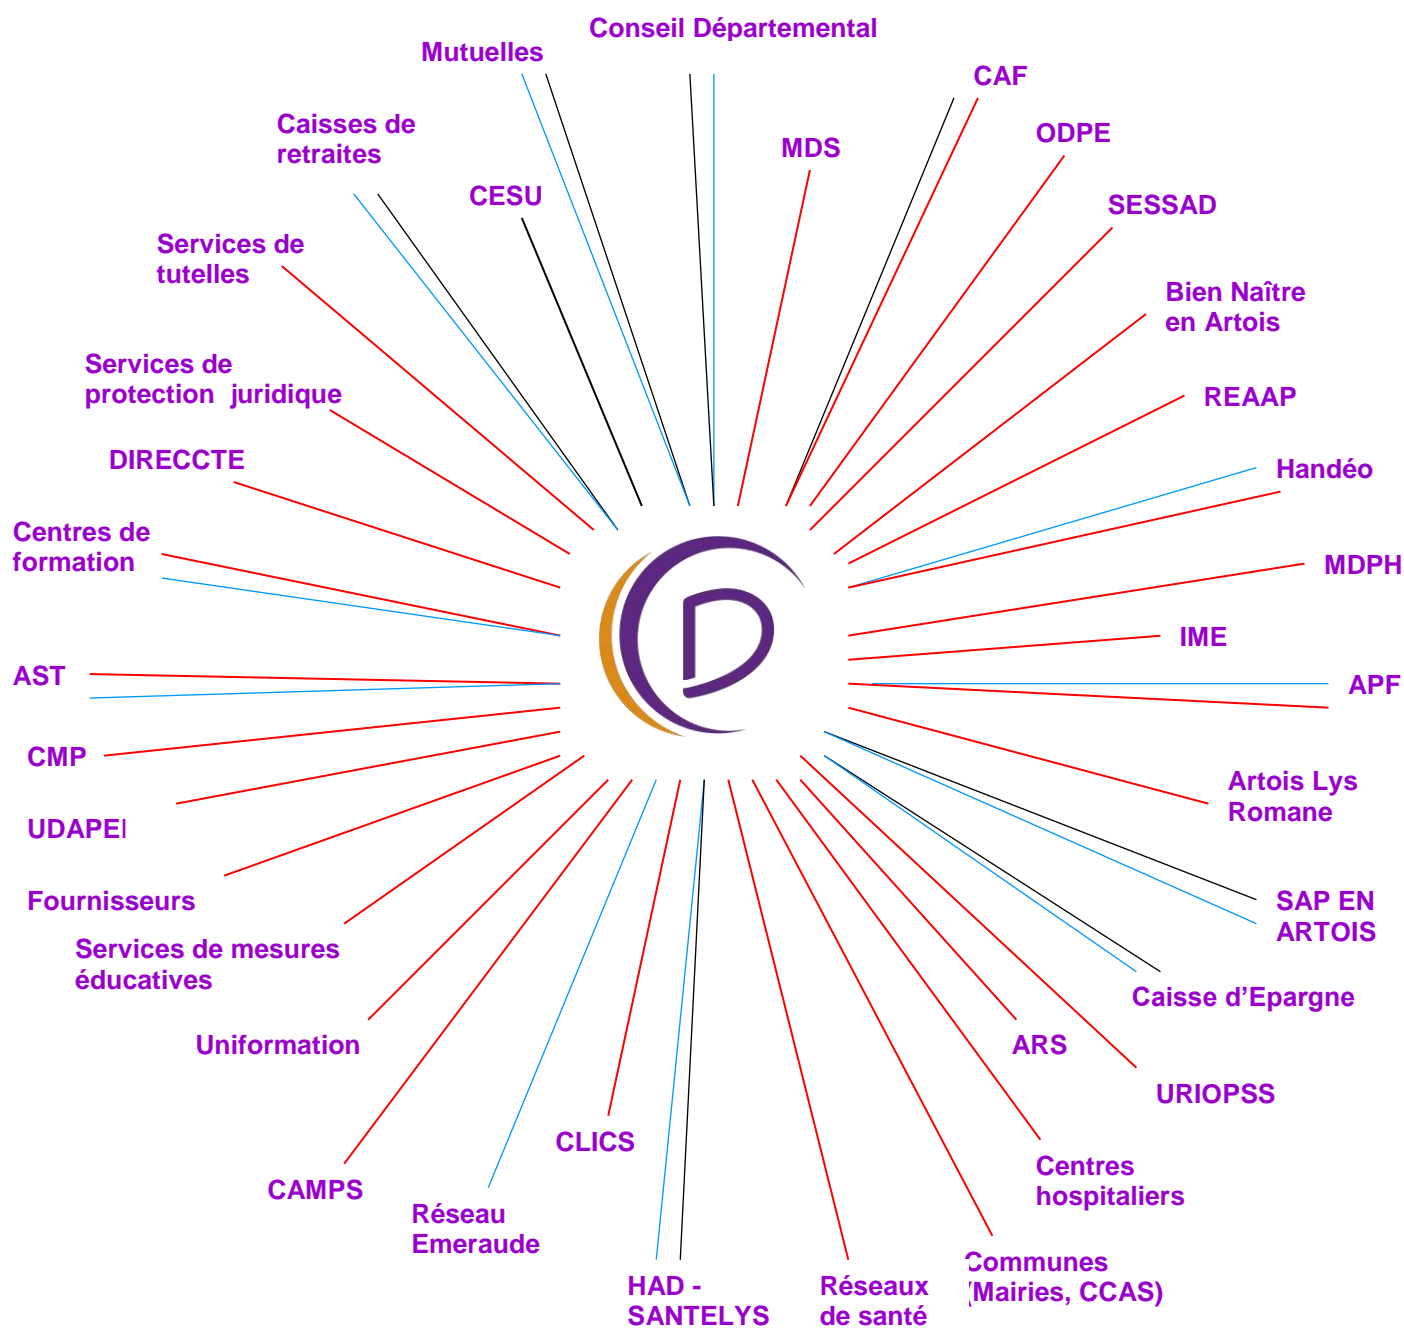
Conseil Départemental

Mutuelles

CAF

Caisses de retraites

MDS

ODPE

CESU

SESSAD

Services de tutelles

Bien Naître en Artois

Services de protection juridique

REAAP

DIRECCTE

Handéo

Centres de formation

MDPH

IME

AST

APF

CMP

Artois Lys Romane

UDAPEI

Fournisseurs

SAP EN ARTOIS

Services de mesures éducatives

Caisse d'Epargne

Uniformation

ARS

URIOPSS

CLICS

Centres hospitaliers

CAMPS

Réseau Emeraude

Communes (Mairies, CCAS)

HAD - SANTELYS

Réseaux de santé